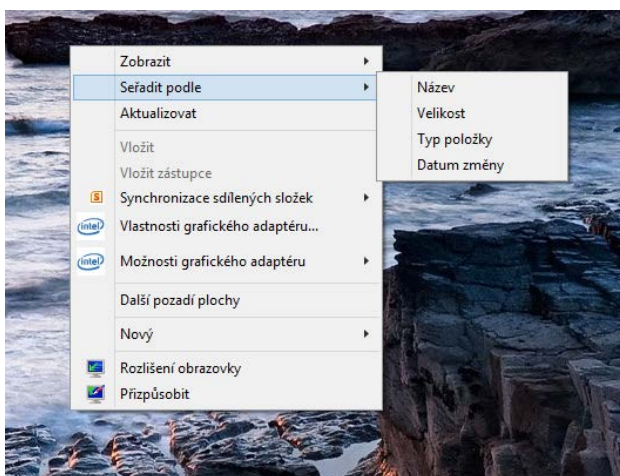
Zobrazit
Seřadit podle
Aktualizovat
Vložit
Vložit zástupce
Synchronizace sdílených složek
Vlastnosti grafického adaptéru...
Možnosti grafického adaptéru
Další pozadí plochy
Nový
Rozlišení obrazovky
Přizpůsobit

Název
Velikost
Typ položky
Datum změny